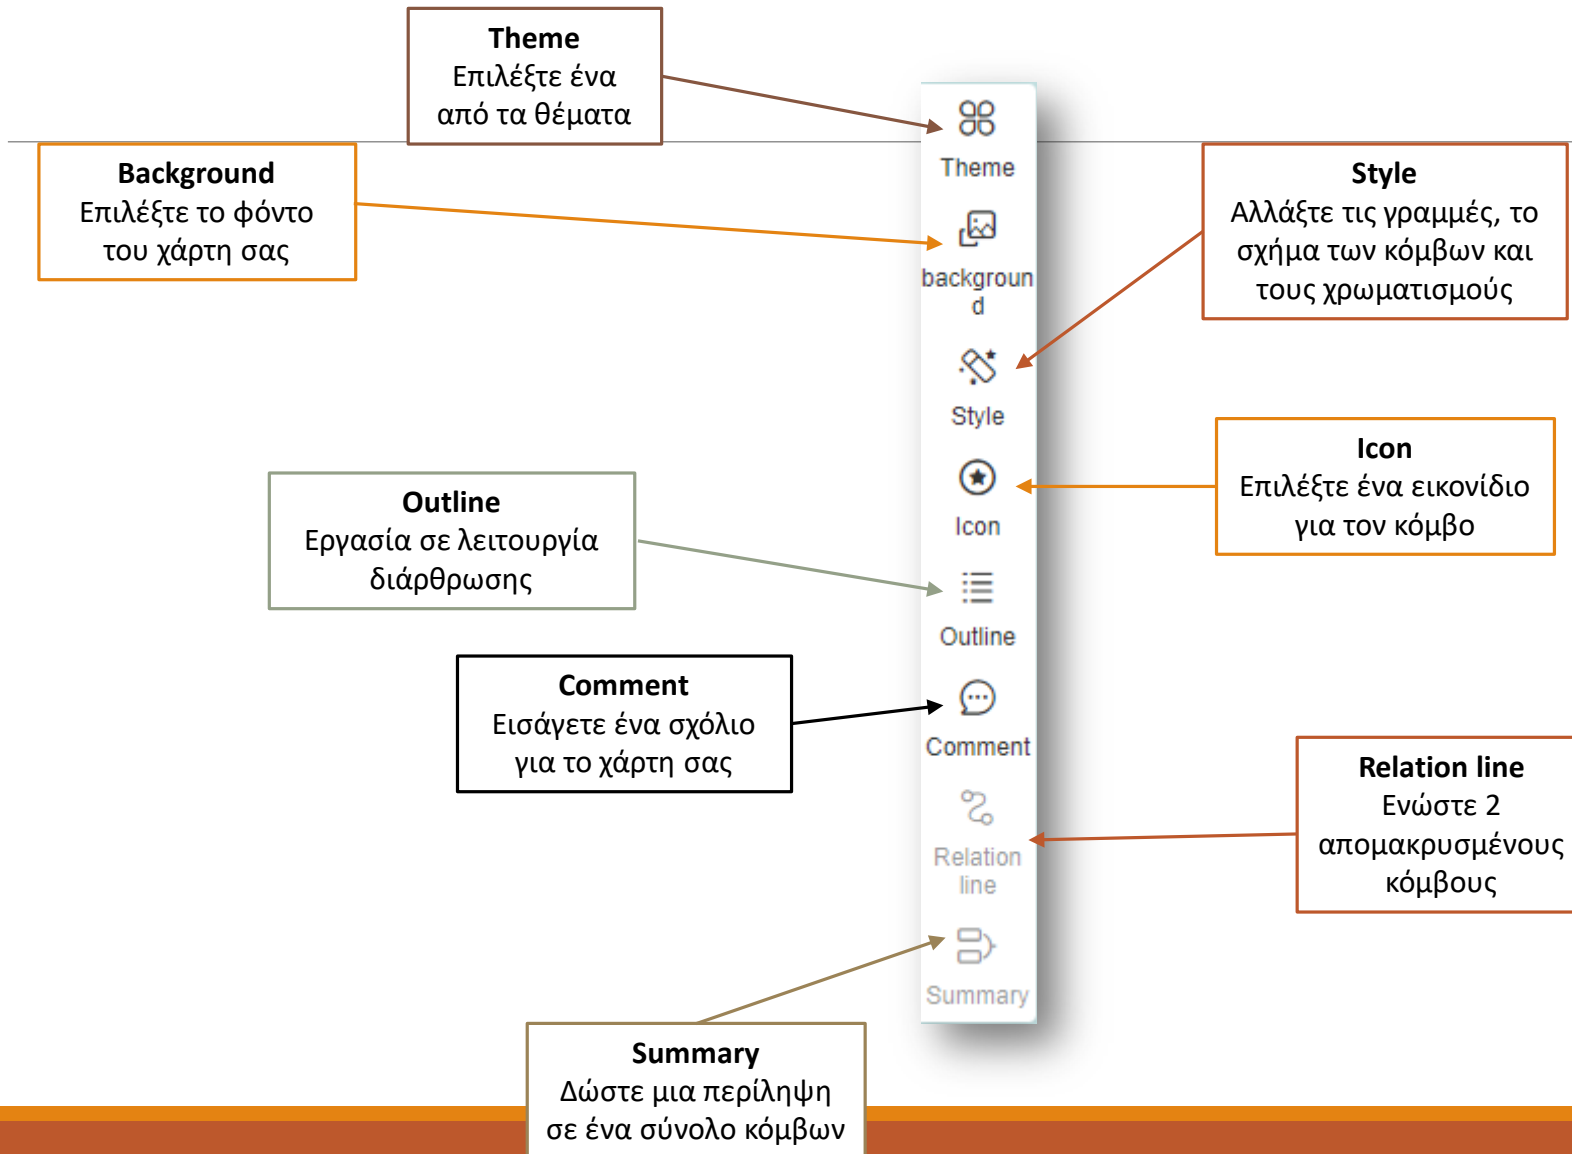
**Theme**
Επιλέξτε ένα από τα θέματα

**Background**
Επιλέξτε το φόντο του χάρτη σας

Theme

backgroun d

**Style**
Αλλάξτε τις γραμμές, το σχήμα των κόμβων και τους χρωματισμούς

Style

**Icon**
Επιλέξτε ένα εικονίδιο για τον κόμβο

Icon

**Outline**
Εργασία σε λειτουργία διάρθρωσης

Outline

**Comment**
Εισάγετε ένα σχόλιο για το χάρτη σας

Comment

**Relation line**
Ενώστε 2 απομακρυσμένους κόμβους

Relation line

Summary

**Summary**
Δώστε μια περίληψη σε ένα σύνολο κόμβων